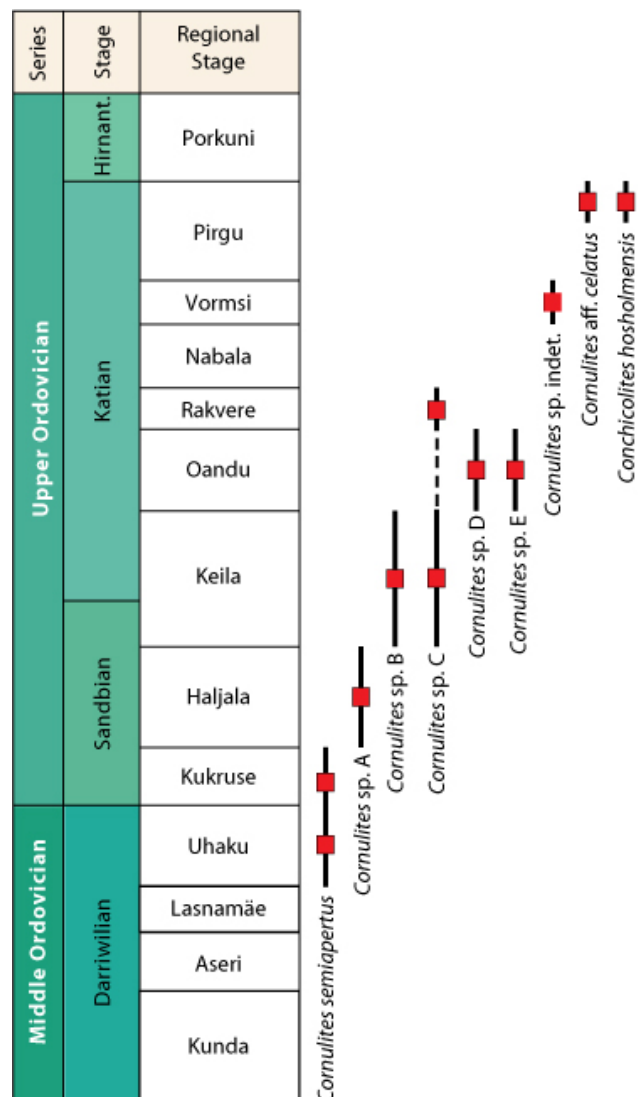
| Series | Stage | Regional Stage |
|---|---|---|
| Upper Ordovician | Hirnant. | Porkuni |
| | Katian | Pirgu |
| | | Vormsi |
| | | Nabala |
| | | Rakvere |
| | | Oandu |
| | | Keila |
| | Sandbian | Haljala |
| | | Kukruse |
| Middle Ordovician | Darriwilian | Uhaku |
| | | Lasnamäe |
| | | Aseri |
| | | Kunda |

Cornulites semiapertus
Cornulites sp. A
Cornulites sp. B
Cornulites sp. C
Cornulites sp. D
Cornulites sp. E
Cornulites sp. indet.
Cornulites aff. celatus
Conchicolites hosholmensis